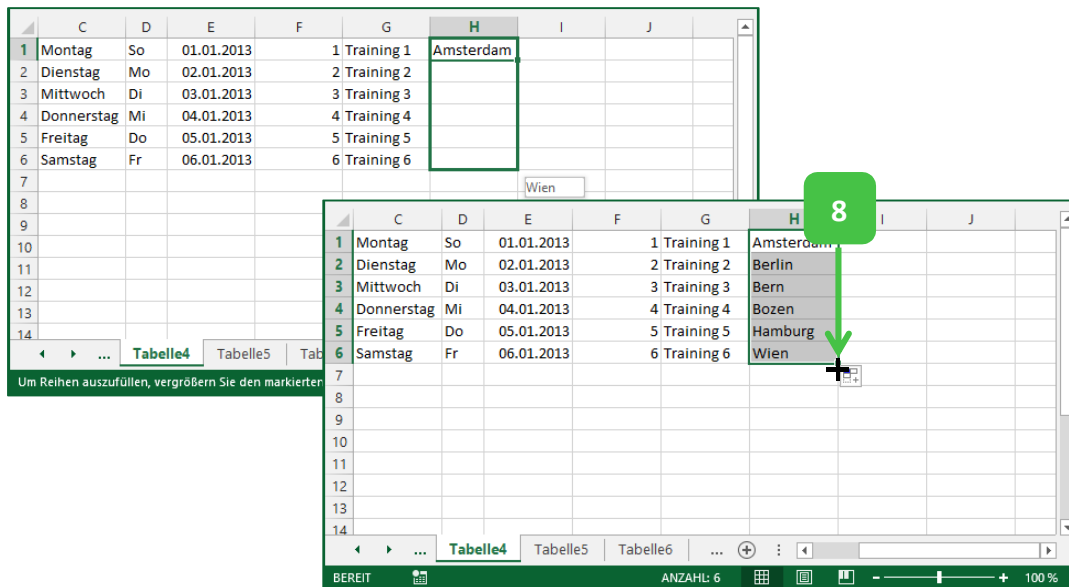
| | C | D | E | F | G | H | I | J |
|---|---|---|---|---|---|---|---|---|
| 1 | Montag | So | 01.01.2013 | 1 | Training 1 | Amsterdam | | |
| 2 | Dienstag | Mo | 02.01.2013 | 2 | Training 2 | | | |
| 3 | Mittwoch | Di | 03.01.2013 | 3 | Training 3 | | | |
| 4 | Donnerstag | Mi | 04.01.2013 | 4 | Training 4 | | | |
| 5 | Freitag | Do | 05.01.2013 | 5 | Training 5 | | | |
| 6 | Samstag | Fr | 06.01.2013 | 6 | Training 6 | | | |
| 7 | | | | | | | Wien | |
| 8 | | | | | | | | |
| 9 | | | | | | | | |
| 10 | | | | | | | | |
| 11 | | | | | | | | |
| 12 | | | | | | | | |
| 13 | | | | | | | | |
| 14 | | | | | | | | |

◀ ▶ ... Tabelle4 Tabelle5 Tab

Um Reihen auszufüllen, vergrößern Sie den markierten

8

| | C | D | E | F | G | H | I | J |
|---|---|---|---|---|---|---|---|---|
| 1 | Montag | So | 01.01.2013 | 1 | Training 1 | Amsterdam | | |
| 2 | Dienstag | Mo | 02.01.2013 | 2 | Training 2 | Berlin | | |
| 3 | Mittwoch | Di | 03.01.2013 | 3 | Training 3 | Bern | | |
| 4 | Donnerstag | Mi | 04.01.2013 | 4 | Training 4 | Bozen | | |
| 5 | Freitag | Do | 05.01.2013 | 5 | Training 5 | Hamburg | | |
| 6 | Samstag | Fr | 06.01.2013 | 6 | Training 6 | Wien | | |
| 7 | | | | | | | | |
| 8 | | | | | | | | |
| 9 | | | | | | | | |
| 10 | | | | | | | | |
| 11 | | | | | | | | |
| 12 | | | | | | | | |
| 13 | | | | | | | | |
| 14 | | | | | | | | |

◀ ▶ ... Tabelle4 Tabelle5 Tabelle6 ... ⊕

BEREIT ANZAHL: 6 100 %